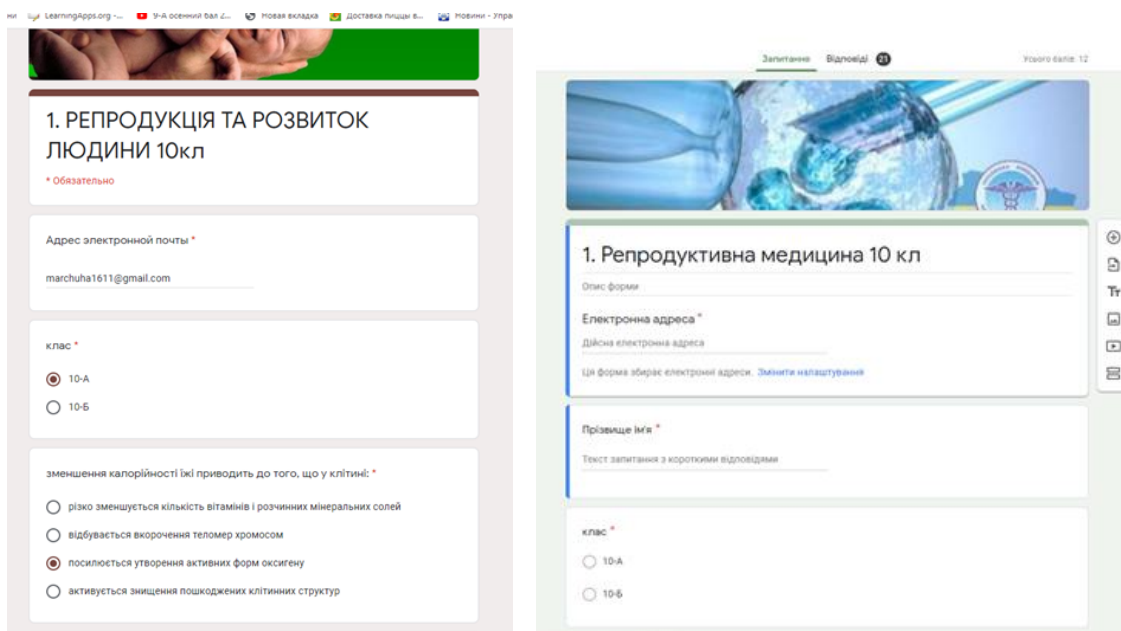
ни LearningApps.org -... 9-А осенний бал 2... Новая вкладка Доставка пиццы в... Новини - Упра

1. РЕПРОДУКЦІЯ ТА РОЗВИТОК ЛЮДИНИ 10кл

* Обязательно

Адрес электронной почты *

marchuha1611@gmail.com

клас *

10-А

10-Б

зменшення калорійності їжі приводить до того, що у клітині: *

різко зменшується кількість вітамінів і розчинних мінеральних солей

відбувається вкорочення теломер хромосом

посилюється утворення активних форм оксигену

активується знищення пошкоджених клітинних структур

Запитання Відповіді 21 Усього балів: 12

1. Репродуктивна медицина 10 кл

Опис форми

Електронна адреса *

Дійсна електронна адреса

Ця форма збирає електронні адреси. Змінити налаштування

Прізвище ім'я *

Текст запитання з короткими відповідями

клас *

10-А

10-Б